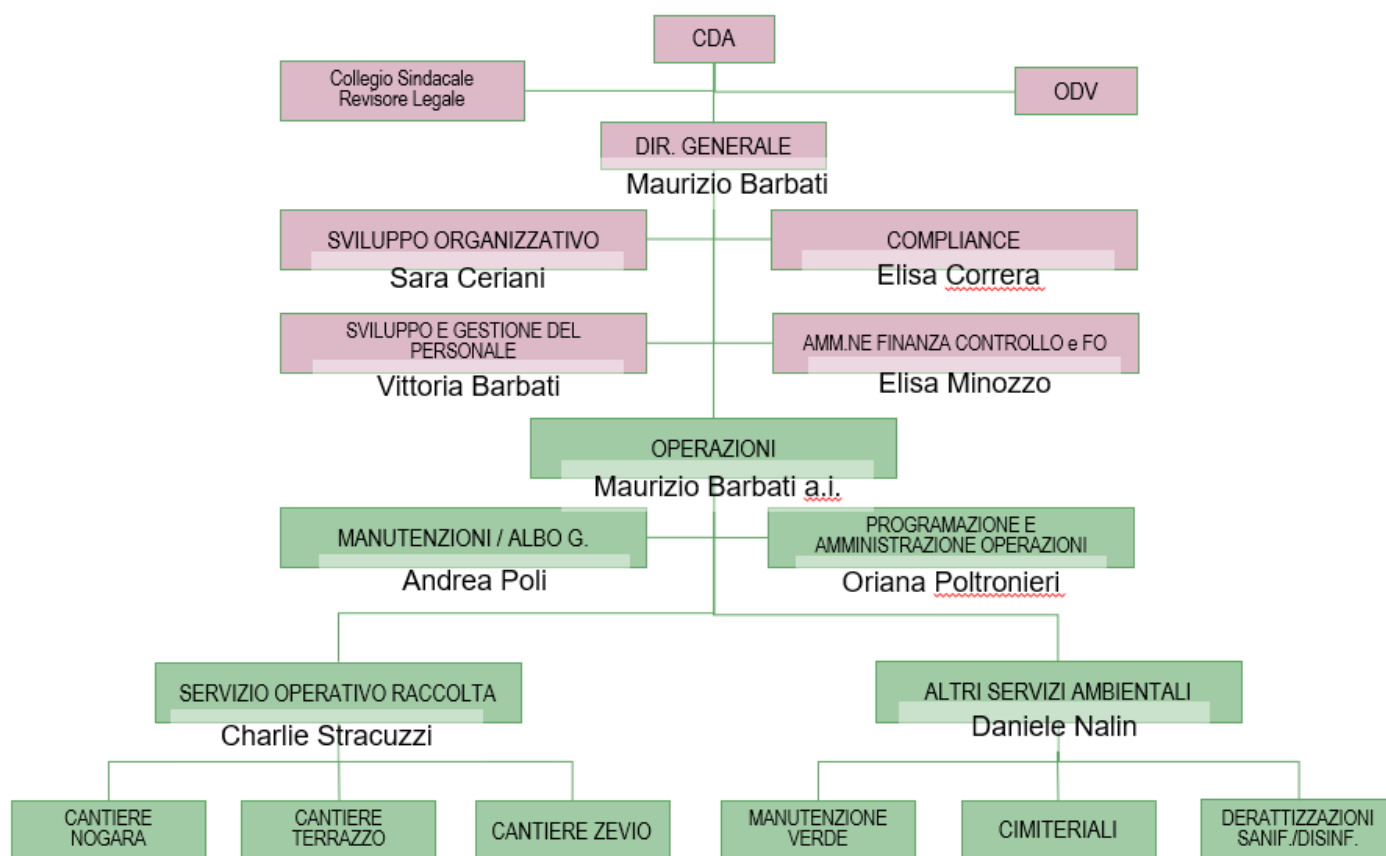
CDA

Collegio Sindacale
Revisore Legale

ODV

DIR. GENERALE
Maurizio Barbati

SVILUPPO ORGANIZZATIVO
Sara Ceriani

COMPLIANCE
Elisa Correra

SVILUPPO E GESTIONE DEL PERSONALE
Vittoria Barbati

AMM.NE FINANZA CONTROLLO e FO
Elisa Minozzo

OPERAZIONI
Maurizio Barbati a.i.

MANUTENZIONI / ALBO G.
Andrea Poli

PROGRAMAZIONE E AMMINISTRAZIONE OPERAZIONI
Oriana Poltronieri

SERVIZIO OPERATIVO RACCOLTA
Charlie Stracuzzi

ALTRI SERVIZI AMBIENTALI
Daniele Nalin

CANTIERE NOGARA

CANTIERE TERRAZZO

CANTIERE ZEVIO

MANUTENZIONE VERDE

CIMITERIALI

DERATTIZZAZIONI SANIF./DISINF.